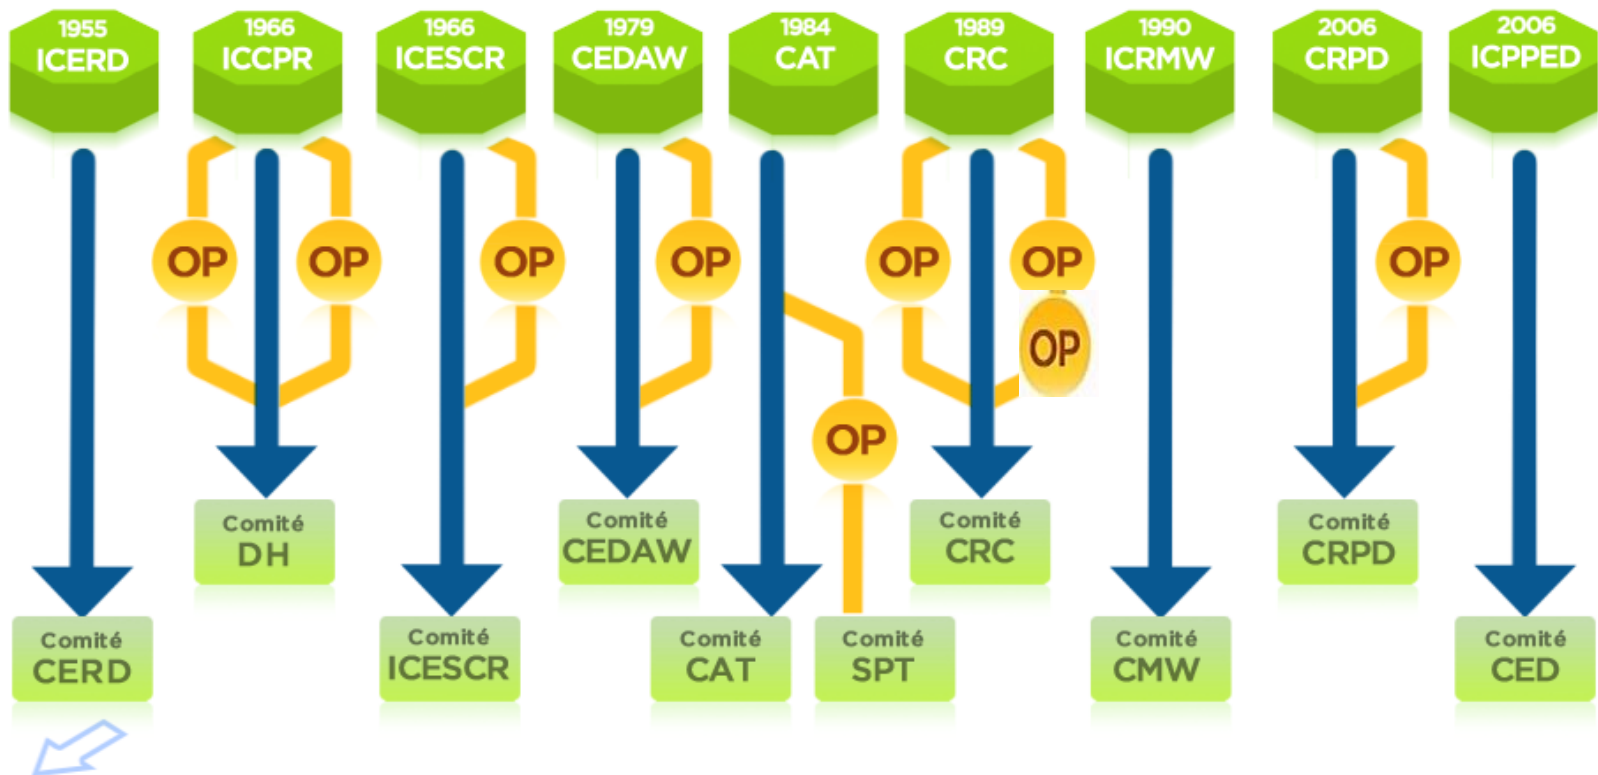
1955
ICERD

1966
ICCPR

1966
ICESCR

1979
CEDAW

1984
CAT

1989
CRC

1990
ICRMW

2006
CRPD

2006
ICPPED

OP OP OP OP OP OP OP OP OP

Comité
DH

Comité
CEDAW

Comité
CRC

Comité
CRPD

Comité
CERD

Comité
ICESCR

Comité
CAT

Comité
SPT

Comité
CMW

Comité
CED